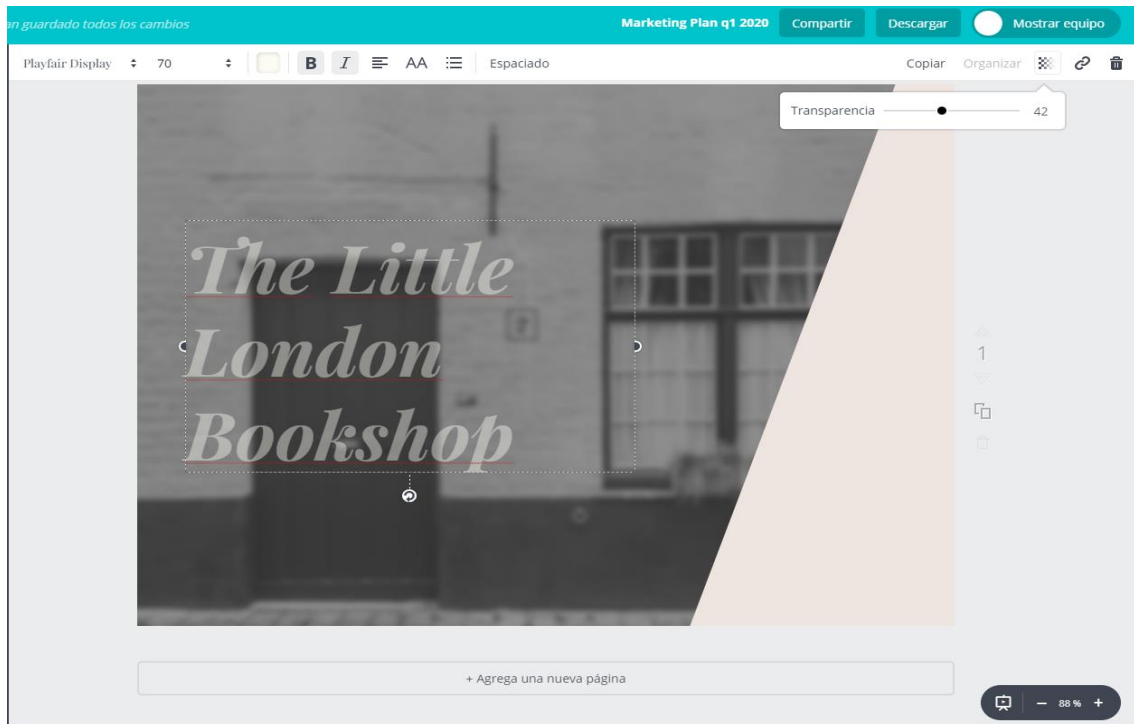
an guardado todos los cambios

Marketing Plan q1 2020 Compartir Descargar Mostrar equipo

Playfair Display 70 B I AA Espaciado Copiar Organizar

Transparencia 42

The Little London Bookshop

1

+ Agrega una nueva página

− 88 % +